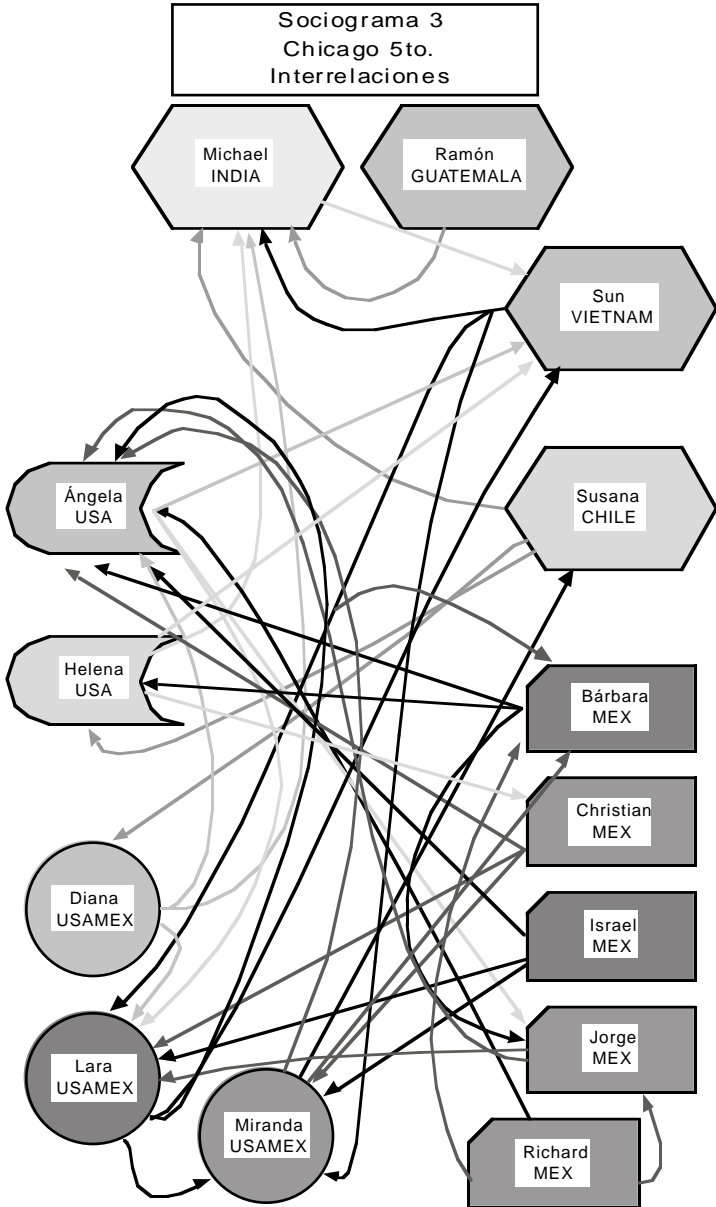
Sociograma 3
Chicago 5to.
Interrelaciones

Michael
INDIA

Ramón
GUATEMALA

Sun
VIETNAM

Ángela
USA

Susana
CHILE

Helena
USA

Bárbara
MEX

Christian
MEX

Diana
USAMEX

Israel
MEX

Lara
USAMEX

Jorge
MEX

Miranda
USAMEX

Richard
MEX